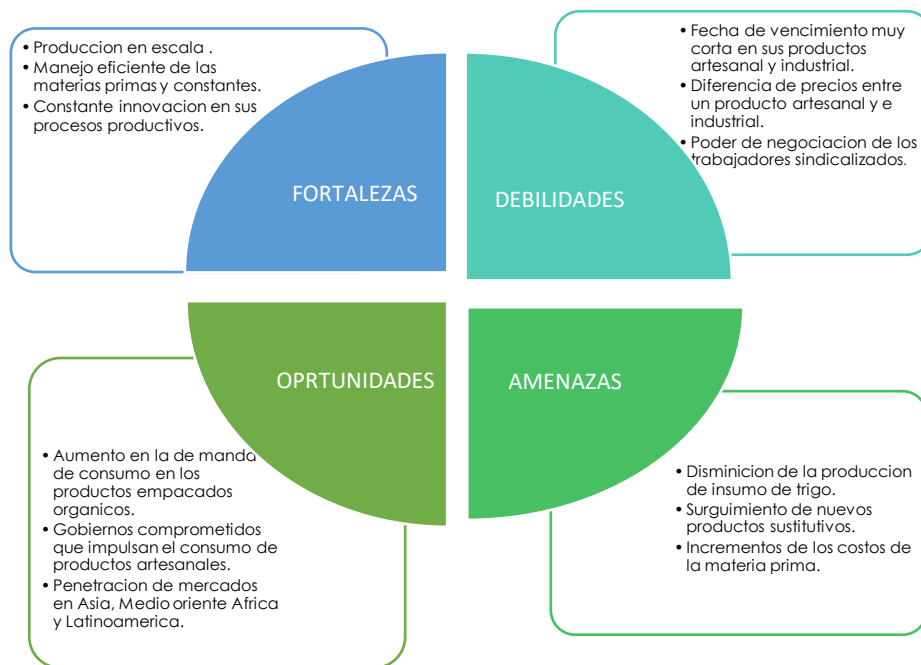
• Produccion en escala .
• Manejo eficiente de las materias primas y constantes.
• Constante innovacion en sus procesos productivos.

FORTALEZAS

• Fecha de vencimiento muy corta en sus productos artesanal y industrial.
• Diferencia de precios entre un producto artesanal y e industrial.
• Poder de negociacion de los trabajadores sindicalizados.

DEBILIDADES

OPRTUNIDADES

• Aumento en la de manda de consumo en los productos empacados organicos.
• Gobiernos comprometidos que impulsan el consumo de productos artesanales.
• Penetracion de mercados en Asia, Medio oriente Africa y Latinoamerica.

AMENAZAS

• Disminicion de la produccion de insumo de trigo.
• Surguimiento de nuevos productos sustitutivos.
• Incrementos de los costos de la materia prima.